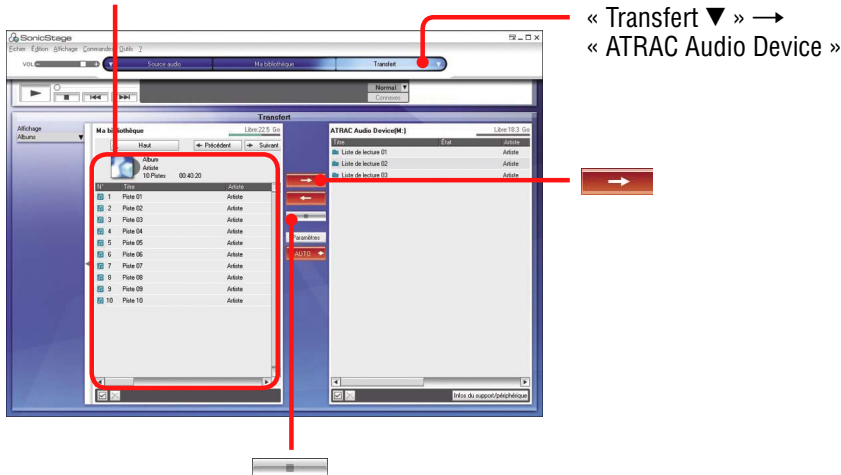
« Transfert ▼ » ⟶
« ATRAC Audio Device »

SonicStage
Fichier Édition Affichage Commandes Outils ?
VOL
Source audio
Ma bibliothèque
Transfert
Normal
Connexion
Transfert
Affichage
Albums
Ma bibliothèque
Libre:22.5 Go
Haut
Précédent
Suivant
Album
Artiste
10 Pistes 00:40:20

| N° | Titre | Artiste |
|---|---|---|
| 1 | Piste 01 | Artiste |
| 2 | Piste 02 | Artiste |
| 3 | Piste 03 | Artiste |
| 4 | Piste 04 | Artiste |
| 5 | Piste 05 | Artiste |
| 6 | Piste 06 | Artiste |
| 7 | Piste 07 | Artiste |
| 8 | Piste 08 | Artiste |
| 9 | Piste 09 | Artiste |
| 10 | Piste 10 | Artiste |

Paramètres
AUTO
ATRAC Audio Device(M:)
Libre:18.3 Go

| Titre | État | Artiste |
|---|---|---|
| Liste de lecture 01 | | Artiste |
| Liste de lecture 02 | | Artiste |
| Liste de lecture 03 | | Artiste |

Infos du support/périphérique